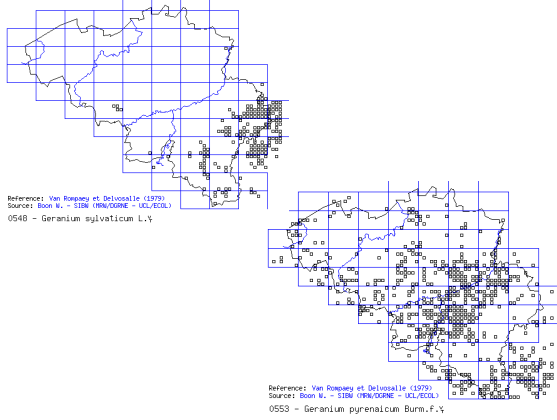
Reference: Van Rompaey et Delvosalle (1979)
Source: Boon W. - SIBW (MRW/DGRNE - UCL/ECOL)

0548 - Geranium sylvaticum L.¼

Reference: Van Rompaey et Delvosalle (1979)
Source: Boon W. - SIBW (MRW/DGRNE - UCL/ECOL)

0553 - Geranium pyrenaicum Burm.f.¼